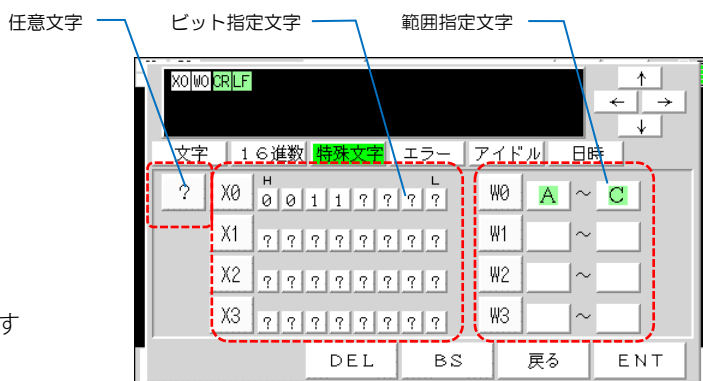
任意文字

ビット指定文字

範囲指定文字

X0 W0 CR LF

↑
← →
↓

文字 16進数 特殊文字 エラー アイドル 日時

?

X0 H 0 0 1 1 ? ? ? ? L

X1 ? ? ? ? ? ? ? ?

X2 ? ? ? ? ? ? ? ?

X3 ? ? ? ? ? ? ? ?

W0 A ~ C

W1 ~

W2 ~

W3 ~

DEL BS 戻る ENT

す